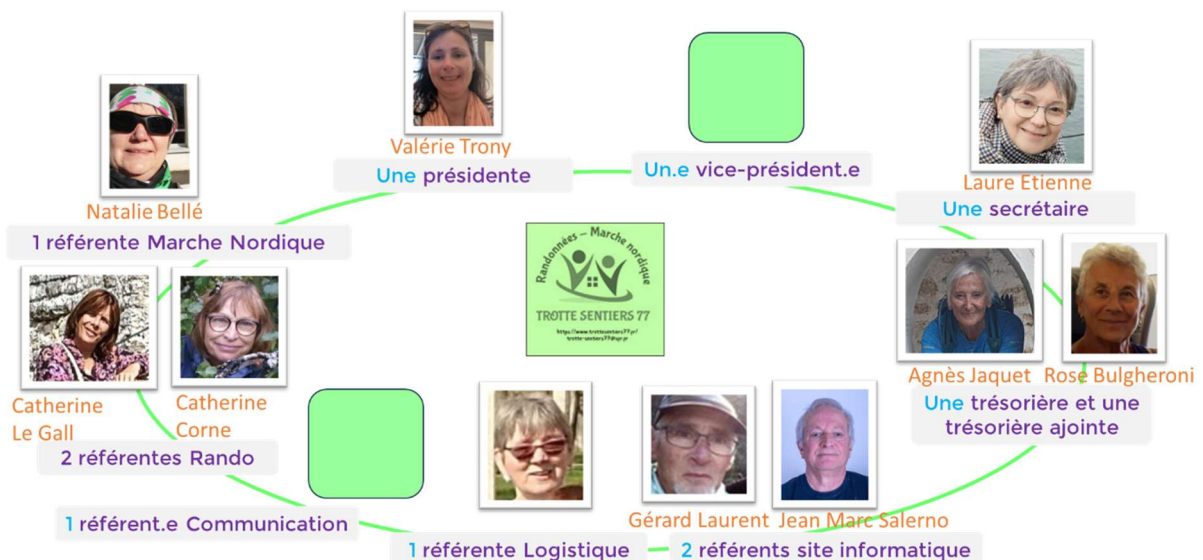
Valérie Trony
Une présidente

Un.e vice-président.e

Laure Etienne
Une secrétaire

Natalie Bellé
1 référente Marche Nordique

Randonnées – Marche nordique
TROTTE SENTIERS 77
https://www.trottesentiers77.fr/
trotte-sentiers77@sfr.fr

Agnès Jaquet Rose Bulgheroni
Une trésorière et une trésorière ajointe

Catherine Le Gall
Catherine Corne
2 référentes Rando

1 référent.e Communication

Gérard Laurent Jean Marc Salerno

1 référente Logistique
2 référents site informatique